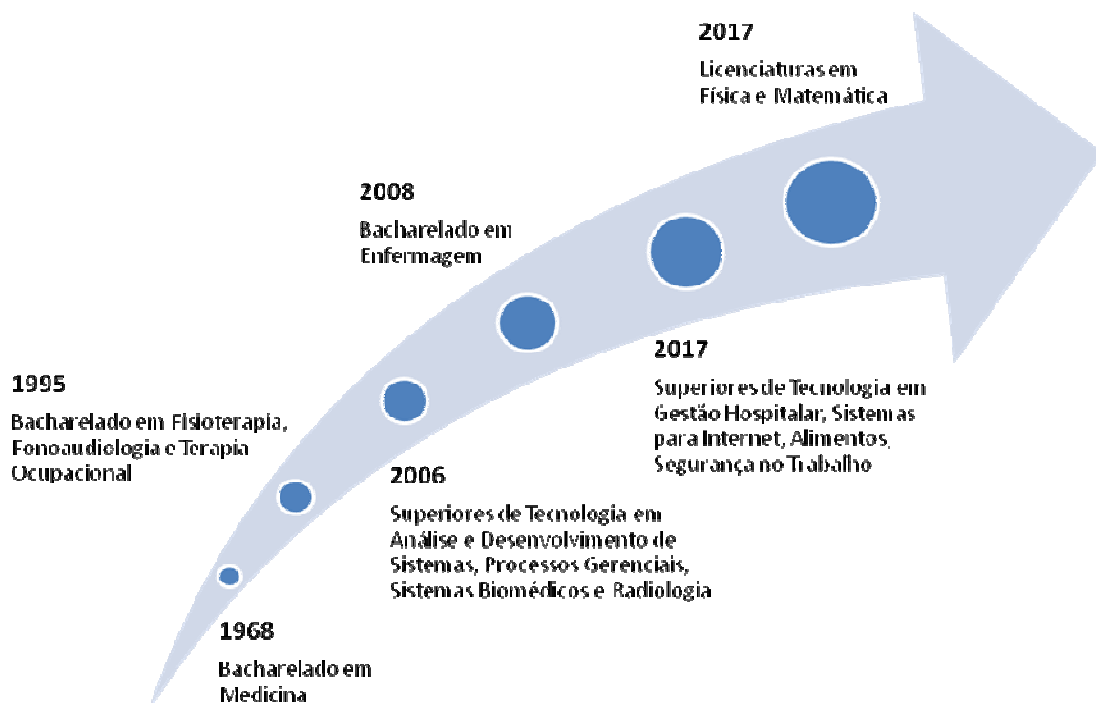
2017

Licenciaturas em Física e Matemática

2008

Bacharelado em Enfermagem

2017

Superiores de Tecnologia em Gestão Hospitalar, Sistemas para Internet, Alimentos, Segurança no Trabalho

1995

Bacharelado em Fisioterapia, Fonoaudiologia e Terapia Ocupacional

2006

Superiores de Tecnologia em Análise e Desenvolvimento de Sistemas, Processos Gerenciais, Sistemas Biomédicos e Radiologia

1968

Bacharelado em Medicina